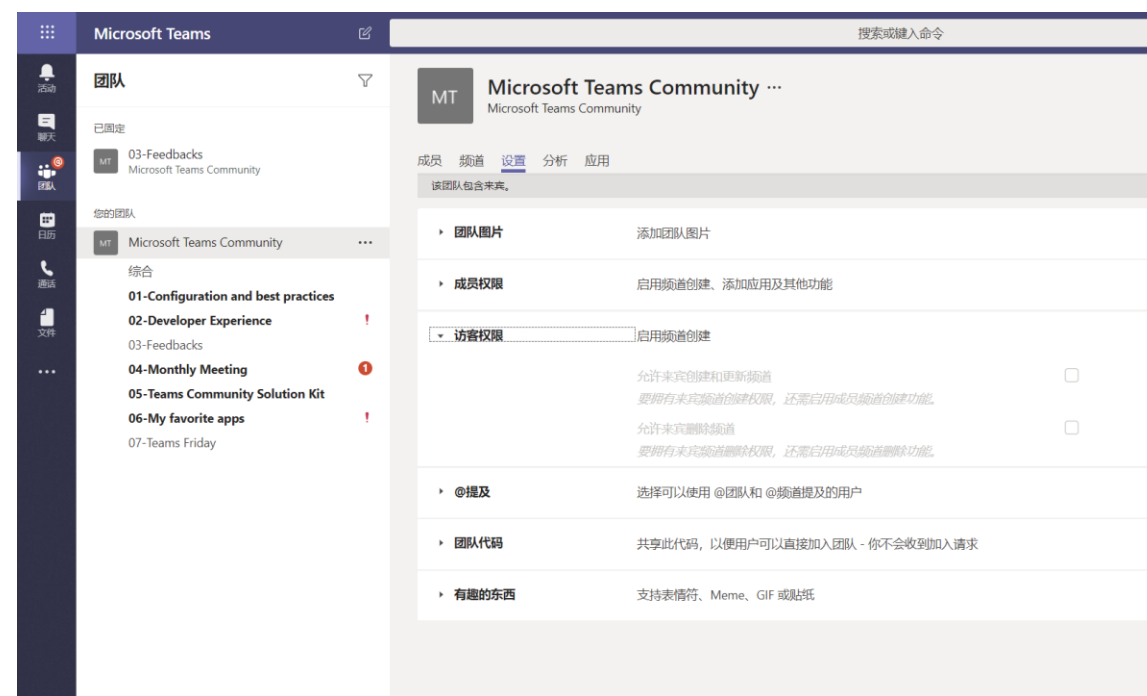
Microsoft Teams

搜索或键入命令

活动
聊天
团队
日历
通话
文件
...

团队

已固定

MT 03-Feedbacks
Microsoft Teams Community

您的团队

MT Microsoft Teams Community ...

综合
01-Configuration and best practices
02-Developer Experience !
03-Feedbacks
04-Monthly Meeting 1
05-Teams Community Solution Kit
06-My favorite apps !
07-Teams Friday

MT Microsoft Teams Community ···
Microsoft Teams Community

成员 频道 设置 分析 应用

该团队包含来宾。

团队图片 添加团队图片

成员权限 启用频道创建、添加应用及其他功能

访客权限 启用频道创建

允许来宾创建和更新频道
要拥有来宾频道创建权限，还需启用成员频道创建功能。

允许来宾删除频道
要拥有来宾频道删除权限，还需启用成员频道删除功能。

@提及 选择可以使用 @团队和 @频道提及的用户

团队代码 共享此代码，以便用户可以直接加入团队 - 你不会收到加入请求

有趣的东西 支持表情符、Meme、GIF 或贴纸